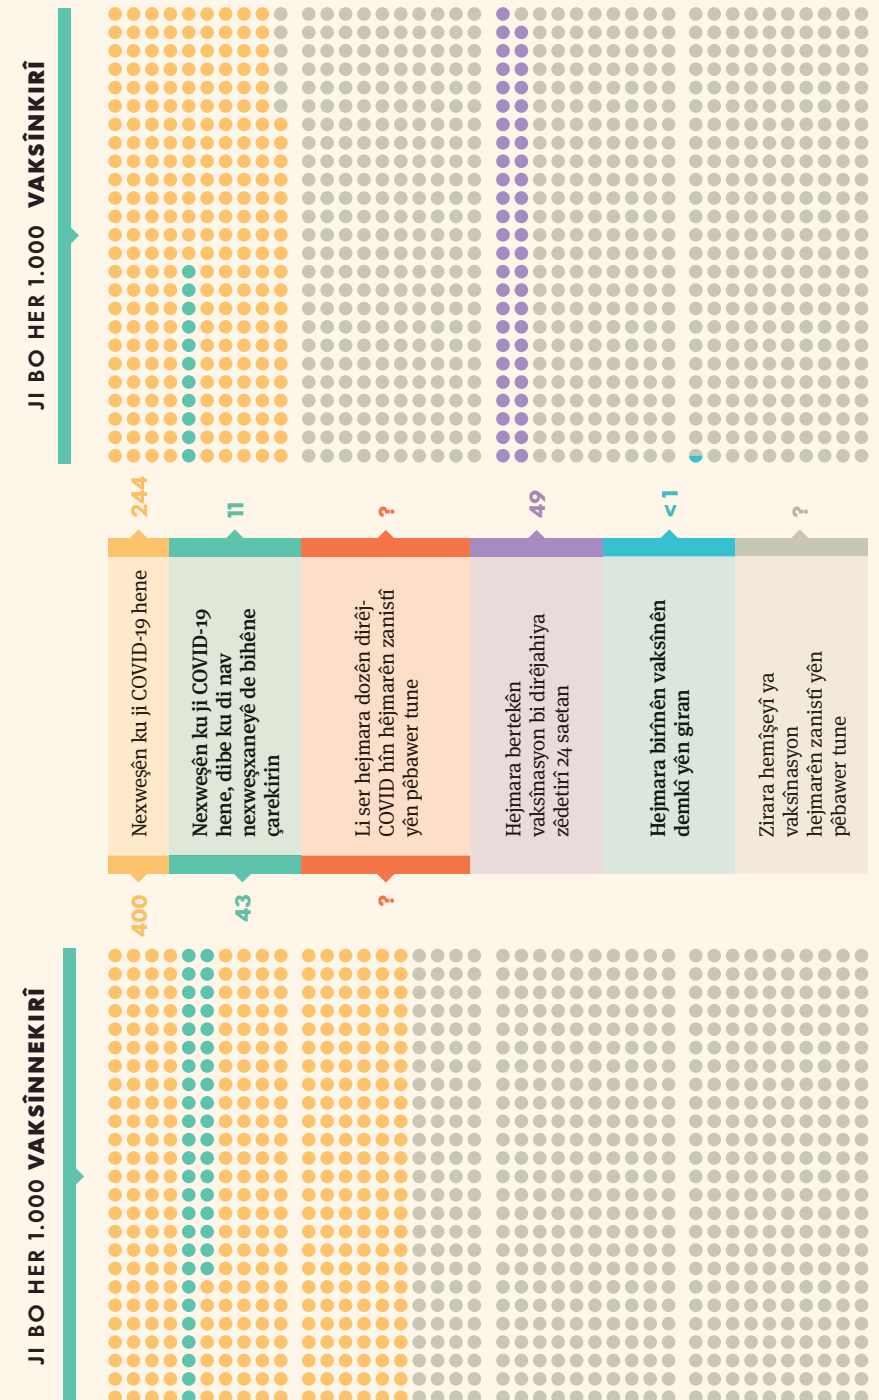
JI BO HER 1.000 VAKSÎNNEKIRÎ

JI BO HER 1.000 VAKSÎNKIRÎ

400

Nexweşên ku ji COVID-19 hene

244

43

Nexweşên ku ji COVID-19 hene, dibe ku di nav nexweşxaneyê de bihêne çarekirin

11

?

Li ser hejmara dozên dirêj-COVID hîn hêjmarên zanistî yên pêbawer tune

?

Hejmara bertekên vaksînasyon bi dirêjahiya zêdetirî 24 saetan

49

Hejmara birînên vaksînên demkî yên giran

<1

Zirara hemîşeyî ya vaksînasyon hejmarên zanistî yên pêbawer tune

?